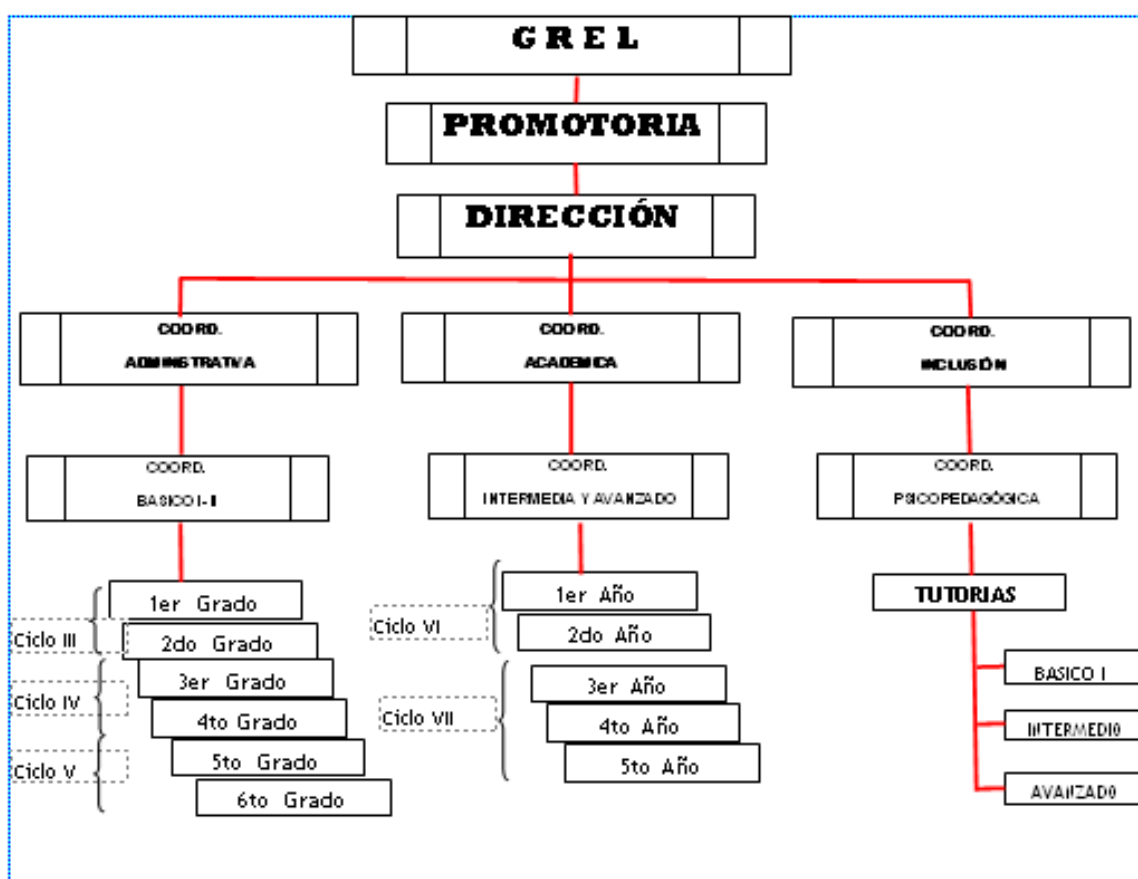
G R E L

PROMOTORIA

DIRECCIÓN

COORD. ADMINISTRATIVA

COORD. ACADEMICA

COORD. INCLUSIÓN

COORD. BASICO I - II

COORD. INTERMEDIA Y AVANZADO

COORD. PSICOPEDAGÓGICA

1er Grado
Ciclo III
2do Grado
3er Grado
Ciclo IV
4to Grado
Ciclo V
5to Grado
6to Grado

1er Año
Ciclo VI
2do Año
3er Año
Ciclo VII
4to Año
5to Año

TUTORIAS
BASICO I
INTERMEDIO
AVANZADO